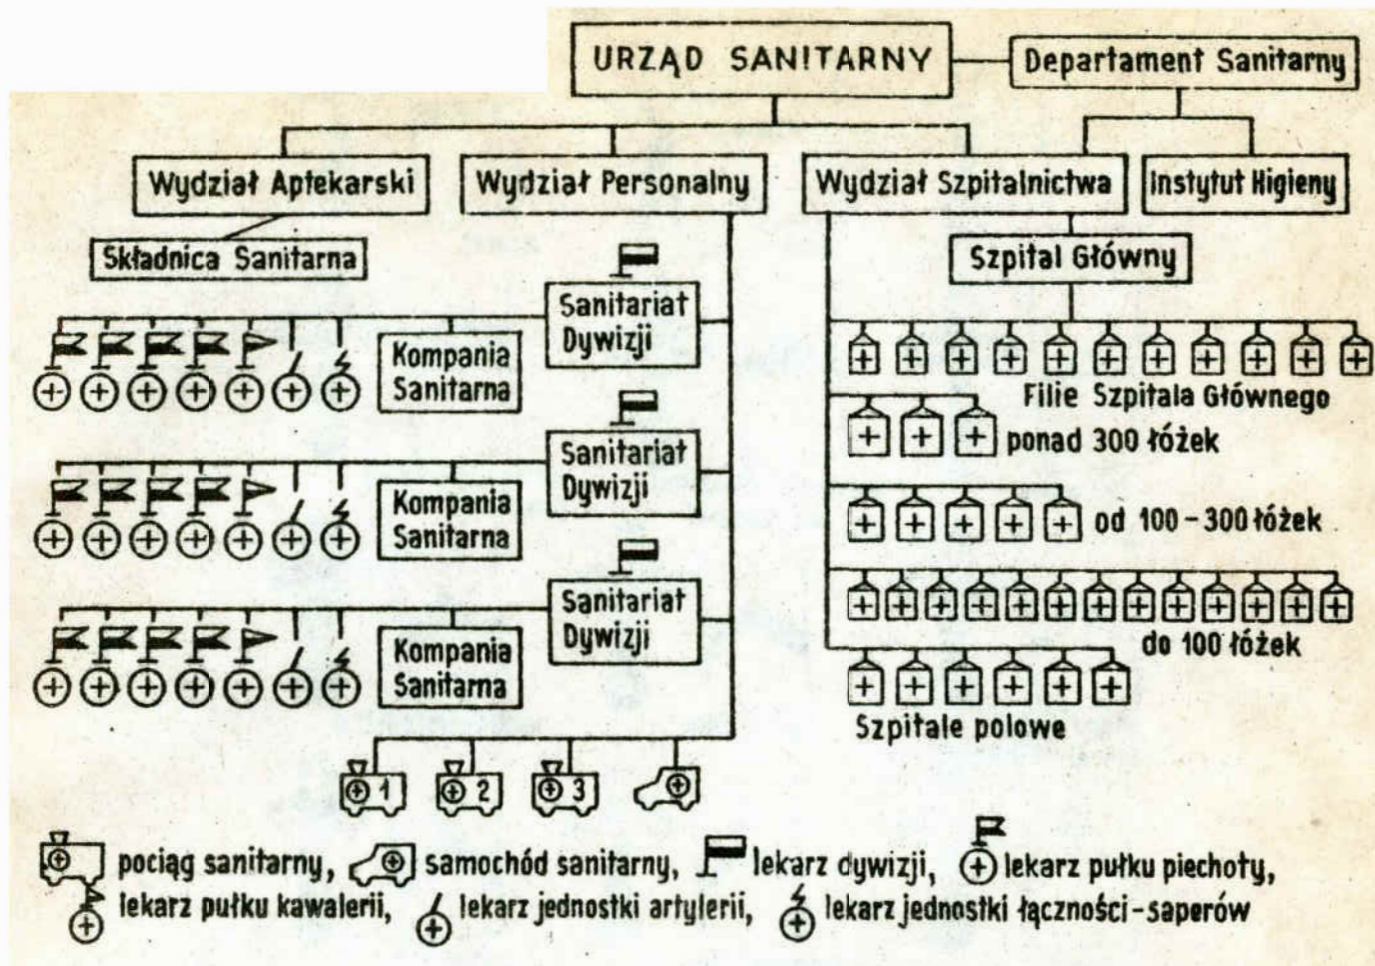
URZĄD SANITARNY

Departament Sanitarny

Wydział Aptekarski

Wydział Personalny

Wydział Szpitalnictwa

Instytut Higieny

Składnica Sanitarna

Szpital Główny

Sanitariat Dywizji

Kompania Sanitarna

Filie Szpitala Głównego

ponad 300 łóżek

Sanitariat Dywizji

Kompania Sanitarna

od 100 - 300 łóżek

Sanitariat Dywizji

Kompania Sanitarna

do 100 łóżek

Szpitale polowe

1 2 3

pociąg sanitarny, samochód sanitarny, lekarz dywizji, lekarz pułku piechoty, lekarz pułku kawalerii, lekarz jednostki artylerii, lekarz jednostki łączności - saperów